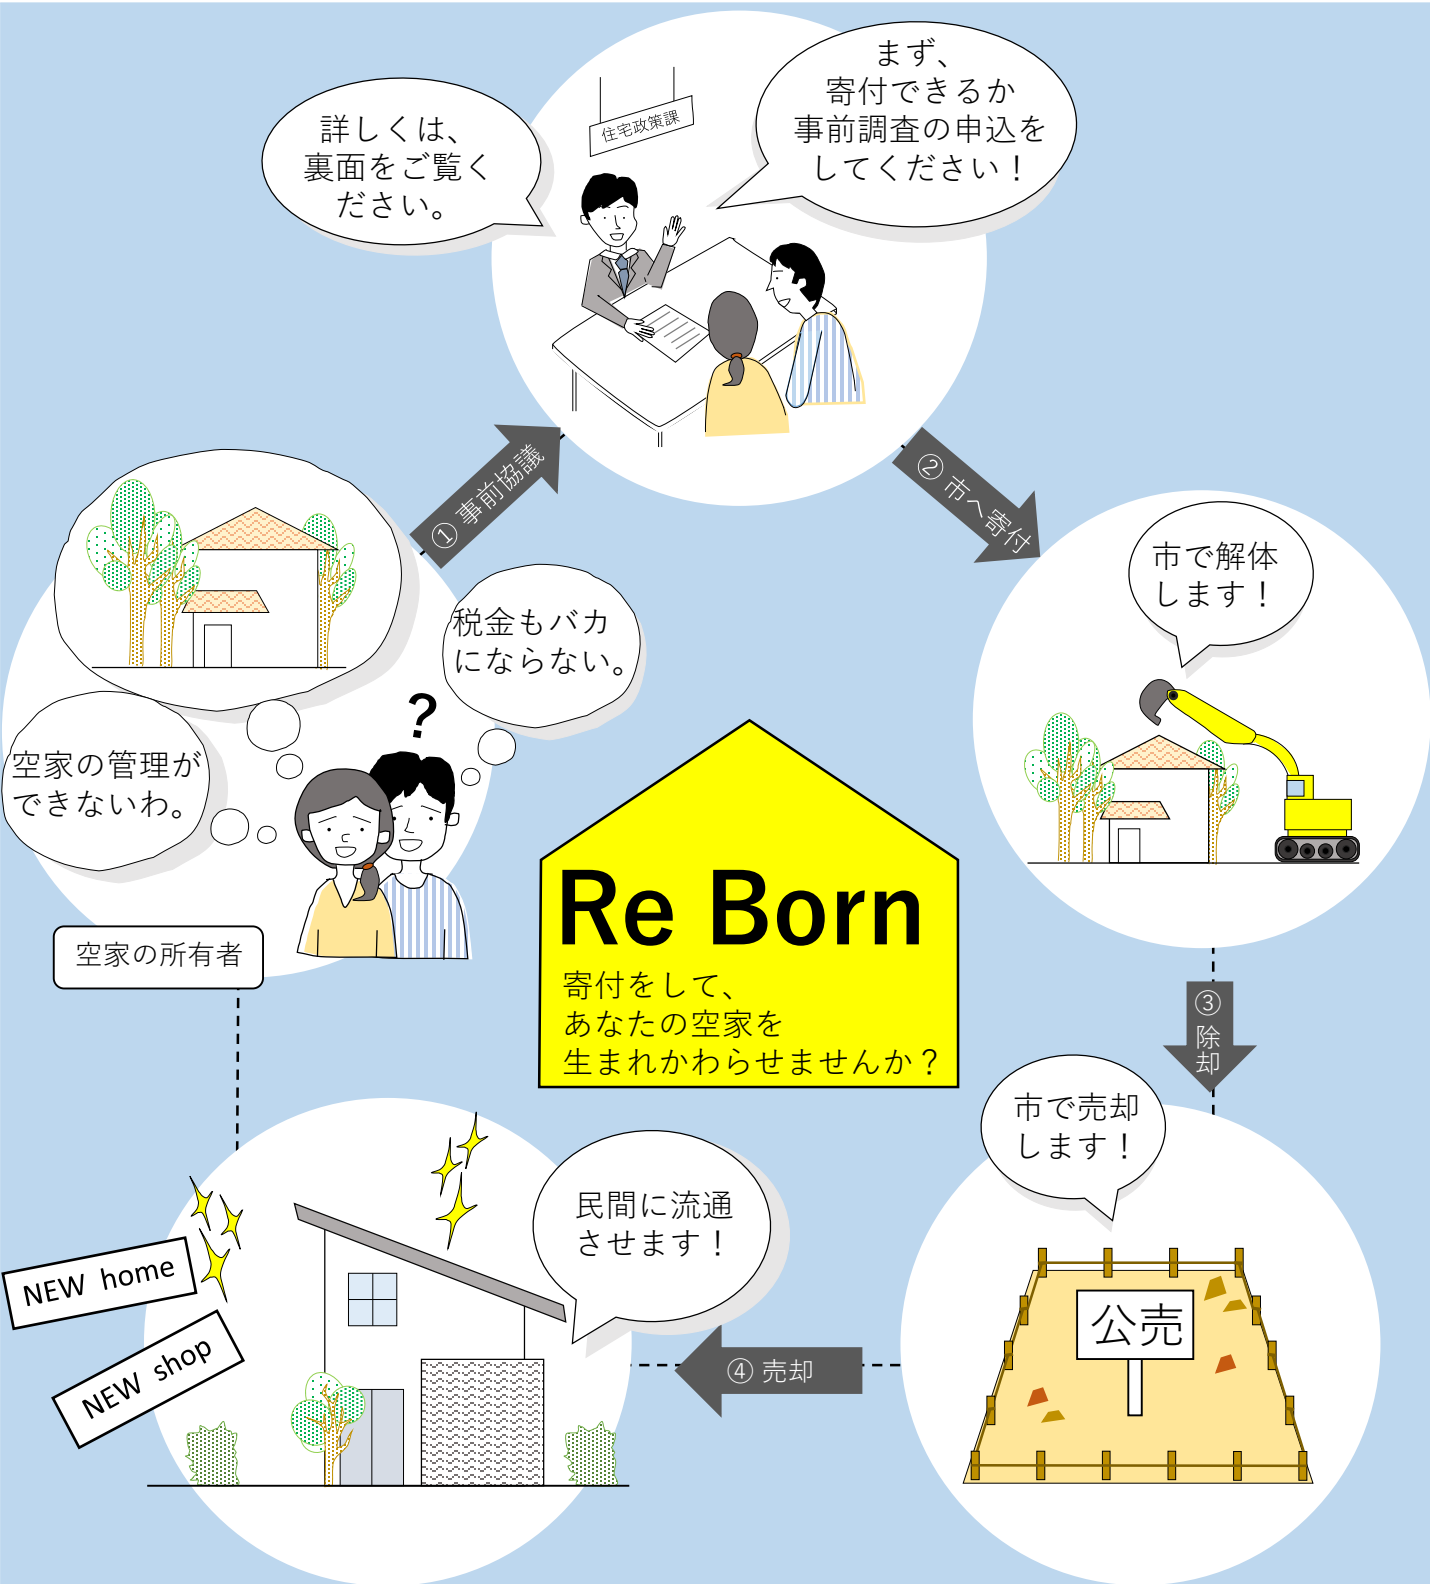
詳しくは、裏面をご覧ください。

住宅政策課

まず、寄付できるか事前調査の申込をしてください！

① 事前協議

② 市へ寄付

市で解体します！

税金もバカにならない。

?

空家の管理ができないわ。

空家の所有者

Re Born

寄付をして、あなたの空家を生まれかわらせませんか？

③ 除却

市で売却します！

公売

④ 売却

民間に流通させます！

NEW home

NEW shop